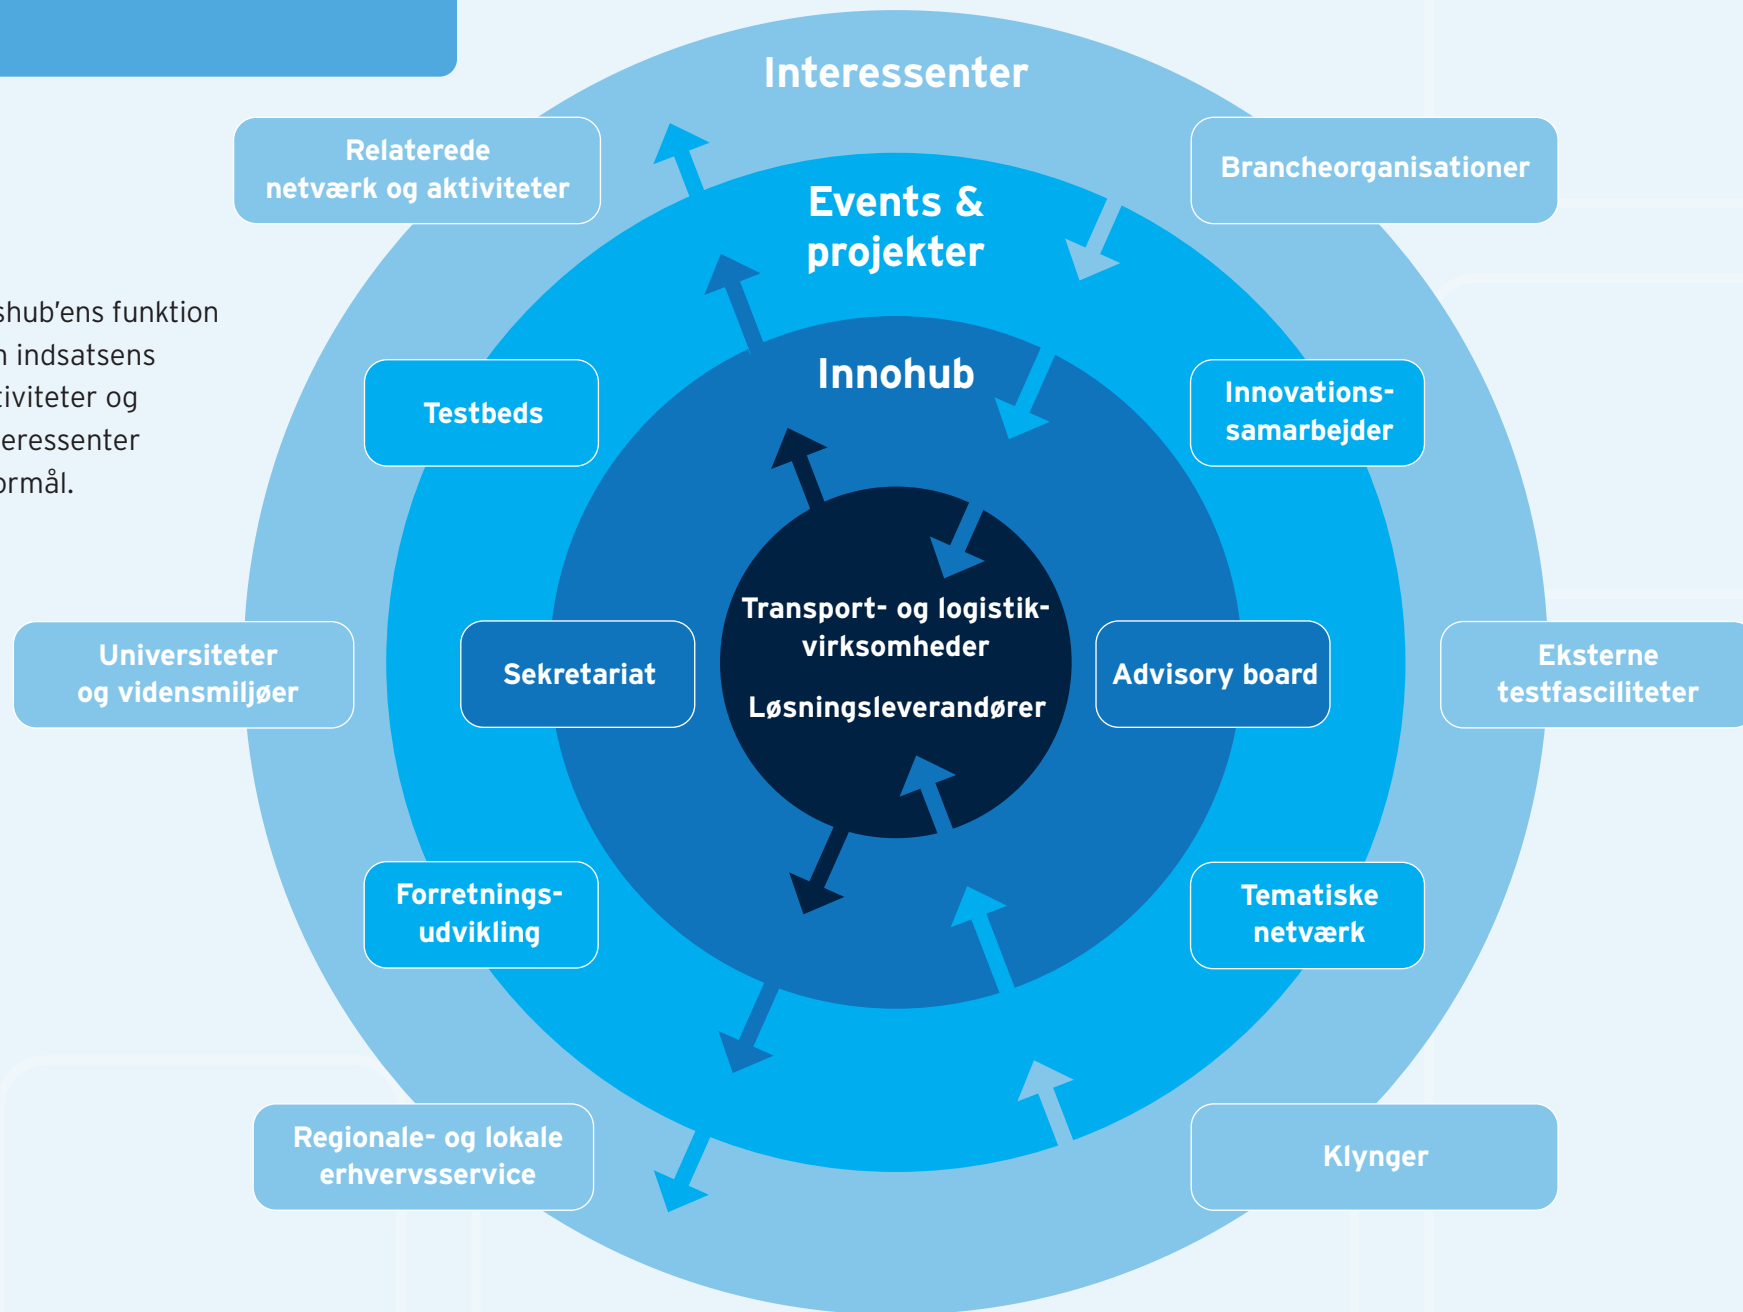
shub'ens funktion
n indsatsens
tiviteter og
eressenter
ormål.

Interessenter

Relaterede netværk og aktiviteter

Brancheorganisationer

Events & projekter

Innohub

Testbeds

Innovations-samarbejder

Universiteter og vidensmiljøer

Sekretariat

Transport- og logistik-virksomheder

Løsningsleverandører

Advisory board

Eksterne testfasciliteter

Forretnings-udvikling

Tematiske netværk

Regionale- og lokale erhvervsservice

Klynger